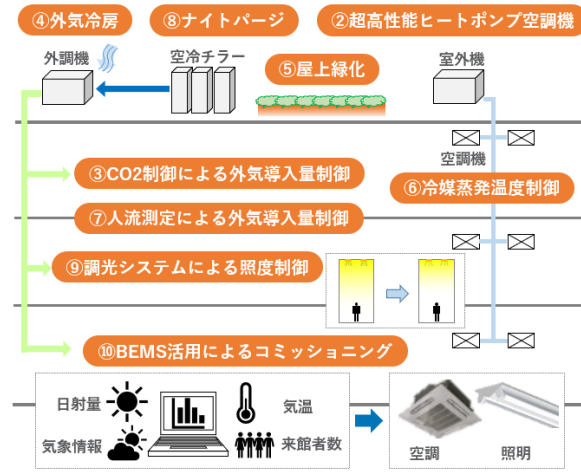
④外気冷房

⑧ナイトパージ

②超高性能ヒートポンプ空調機

外調機

空冷チラー

⑤屋上緑化

室外機

空調機

③CO2制御による外気導入量制御

⑥冷媒蒸発温度制御

⑦人流測定による外気導入量制御

⑨調光システムによる照度制御

⑩BEMS活用によるコミッショニング

日射量

気温

気象情報

来館者数

空調

照明